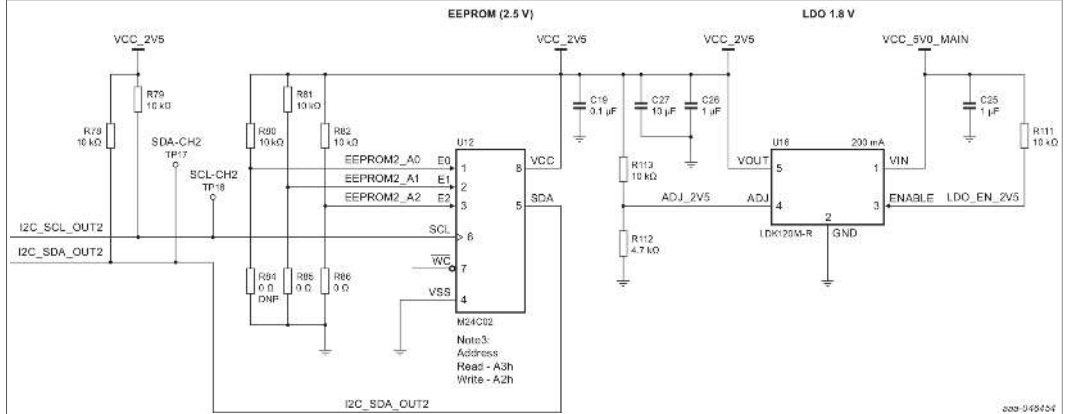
EEPROM (2.5 V)

LDO 1.8 V

VCC_2V5

VCC_2V5

VCC_2V5

VCC_5V0_MAIN

R79
10 kΩ

R78
10 kΩ

SDA-CH2
TP17

SCL-CH2
TP18

R81
10 kΩ

R80
10 kΩ

R82
10 kΩ

C19
0.1 μF

C27
10 μF

C26
1 μF

C25
1 μF

R111
10 kΩ

U12

EEPROM2_A0
E0
1

EEPROM2_A1
E1
2

EEPROM2_A2
E2
3

8
VCC

5
SDA

SCL
6

$\overline{WC}$
7

VSS
4

M24C02

R113
10 kΩ

R112
4.7 kΩ

U16
200 mA

VOUT
5

1
VIN

ADJ_2V5
ADJ
4

2

3
ENABLE
LDO_EN_2V5

LDK120M-R
GND

I2C_SCL_OUT2

I2C_SDA_OUT2

R84
0 Ω
DNP

R85
0 Ω

R86
0 Ω

Note3:
Address
Read - A3h
Write - A2h

I2C_SDA_OUT2

aaa-048454